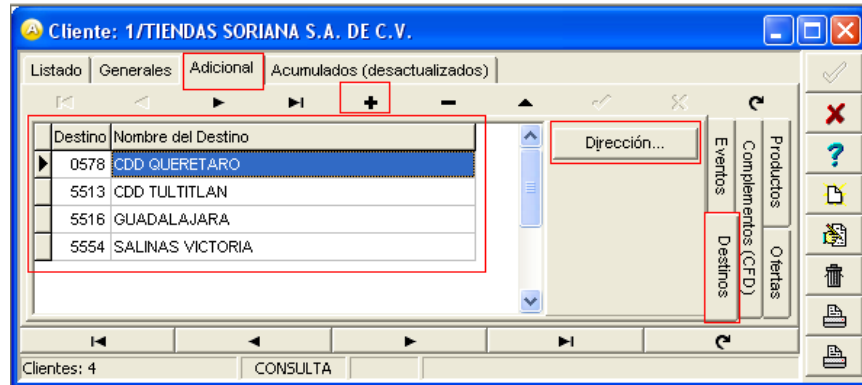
Cliente: 1/TIENDAS SORIANA S.A. DE C.V.

Listado | Generales | Adicional | Acumulados (desactualizados)

| Destino | Nombre del Destino |
|---|---|
| 0578 | CDD QUERETARO |
| 5513 | CDD TULTITLAN |
| 5516 | GUADALAJARA |
| 5554 | SALINAS VICTORIA |

Dirección...

Eventos
Destinos
Complementos (CFD)
Productos
Ofertas

Clientes: 4 | CONSULTA